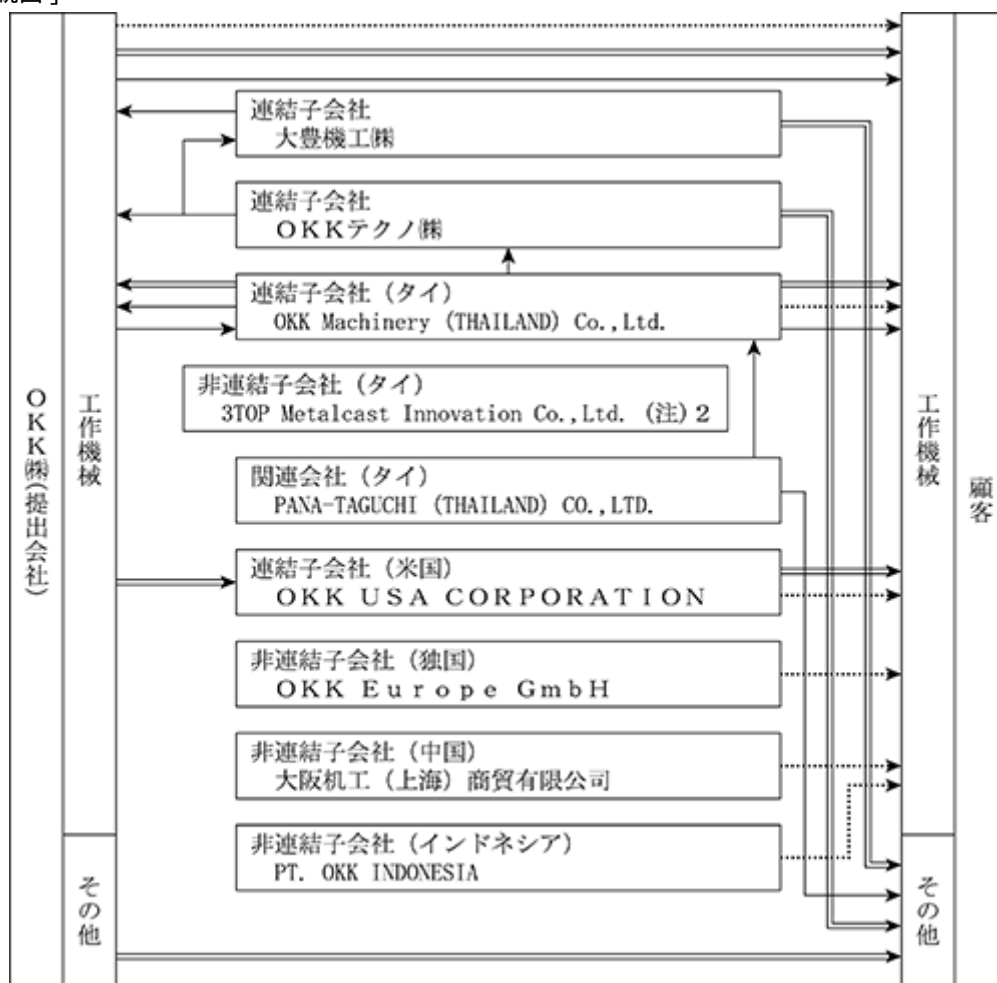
統図」

OKK㈱(提出会社)

工作機械

その他

連結子会社
大豊機工㈱

連結子会社
OKKテクノ㈱

連結子会社（タイ）
OKK Machinery (THAILAND) Co.,Ltd.

非連結子会社（タイ）
3TOP Metalcast Innovation Co.,Ltd. (注) 2

関連会社（タイ）
PANA-TAGUCHI (THAILAND) CO.,LTD.

連結子会社（米国）
OKK USA CORPORATION

非連結子会社（独国）
OKK Europe GmbH

非連結子会社（中国）
大阪机工（上海）商貿有限公司

非連結子会社（インドネシア）
PT. OKK INDONESIA

工作機械

その他

顧客